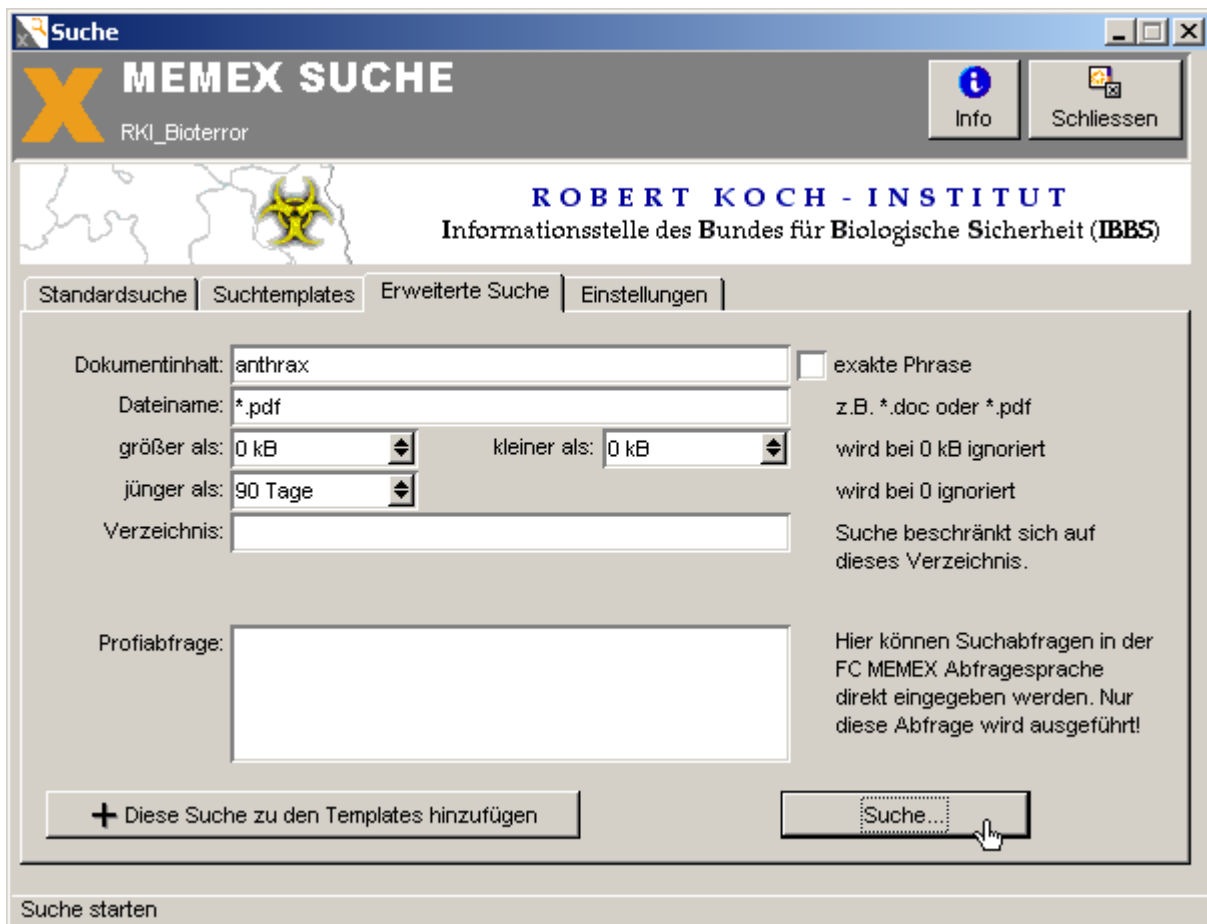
Suche

MEMEX SUCHE

RKI_Bioterror

Info

Schliessen

ROBERT KOCH - INSTITUT

Informationsstelle des Bundes für Biologische Sicherheit (IBBS)

Standardsuche | Suchtemplates | Erweiterte Suche | Einstellungen

Dokumentinhalt: anthrax

exakte Phrase

Dateiname: *.pdf

z.B. *.doc oder *.pdf

größer als: 0 kB

kleiner als: 0 kB

wird bei 0 kB ignoriert

jünger als: 90 Tage

wird bei 0 ignoriert

Verzeichnis:

Suche beschränkt sich auf dieses Verzeichnis.

Profiabfrage:

Hier können Suchabfragen in der FC MEMEX Abfragesprache direkt eingegeben werden. Nur diese Abfrage wird ausgeführt!

+ Diese Suche zu den Templates hinzufügen

Suche...

Suche starten